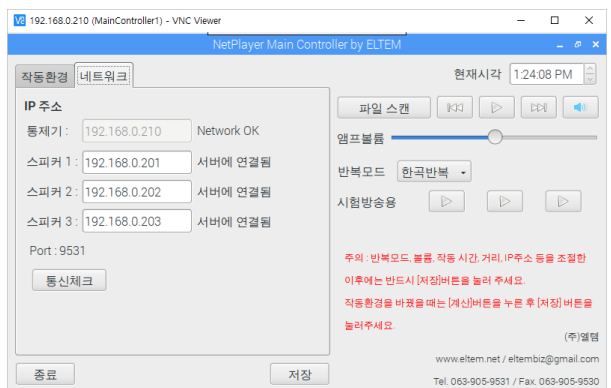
V2 192.168.0.210 (MainController1) - VNC Viewer

NetPlayer Main Controller by ELTEM

작동환경 | 네트워크

IP 주소

통제기 : 192.168.0.210 Network OK

스피커 1 : 192.168.0.201 서버에 연결됨

스피커 2 : 192.168.0.202 서버에 연결됨

스피커 3 : 192.168.0.203 서버에 연결됨

Port : 9531

통신체크

종료

저장

현재시각 1:24:08 PM

파일 스캔

앰프볼륨

반복모드 한곡반복

시험방송용

주의 : 반복모드, 볼륨, 작동 시간, 거리, IP주소 등을 조절한 이후에는 반드시 [저장]버튼을 눌러 주세요.

작동환경을 바꿨을 때는 [계산]버튼을 누른 후 [저장] 버튼을 눌러주세요.

(주)엘템

www.eltem.net / eltembiz@gmail.com

Tel. 063-905-9531 / Fax. 063-905-9530